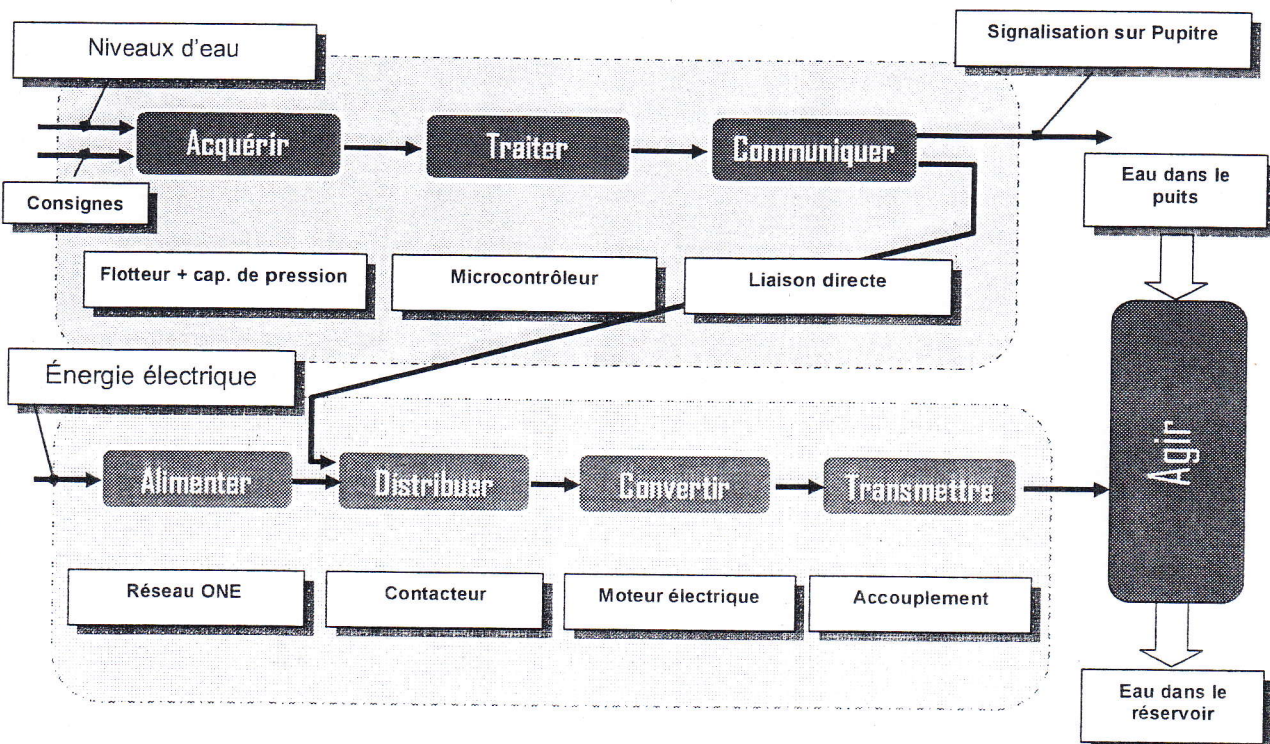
Niveaux d'eau

Signalisation sur Pupitre

Acquérir

Traiter

Communiquer

Consignes

Eau dans le puits

Flotteur + cap. de pression

Microcontrôleur

Liaison directe

Énergie électrique

Agir

Alimenter

Distribuer

Convertir

Transmettre

Réseau ONE

Contacteur

Moteur électrique

Accouplement

Eau dans le réservoir